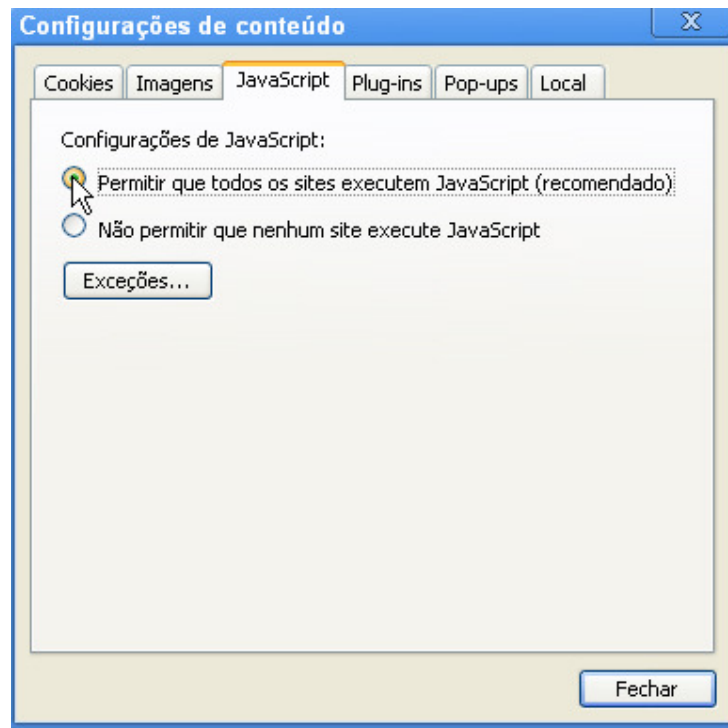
Configurações de conteúdo

Cookies | Imagens | JavaScript | Plug-ins | Pop-ups | Local

Configurações de JavaScript:

Permitir que todos os sites executem JavaScript (recomendado)

Não permitir que nenhum site execute JavaScript

Exceções...

Fechar